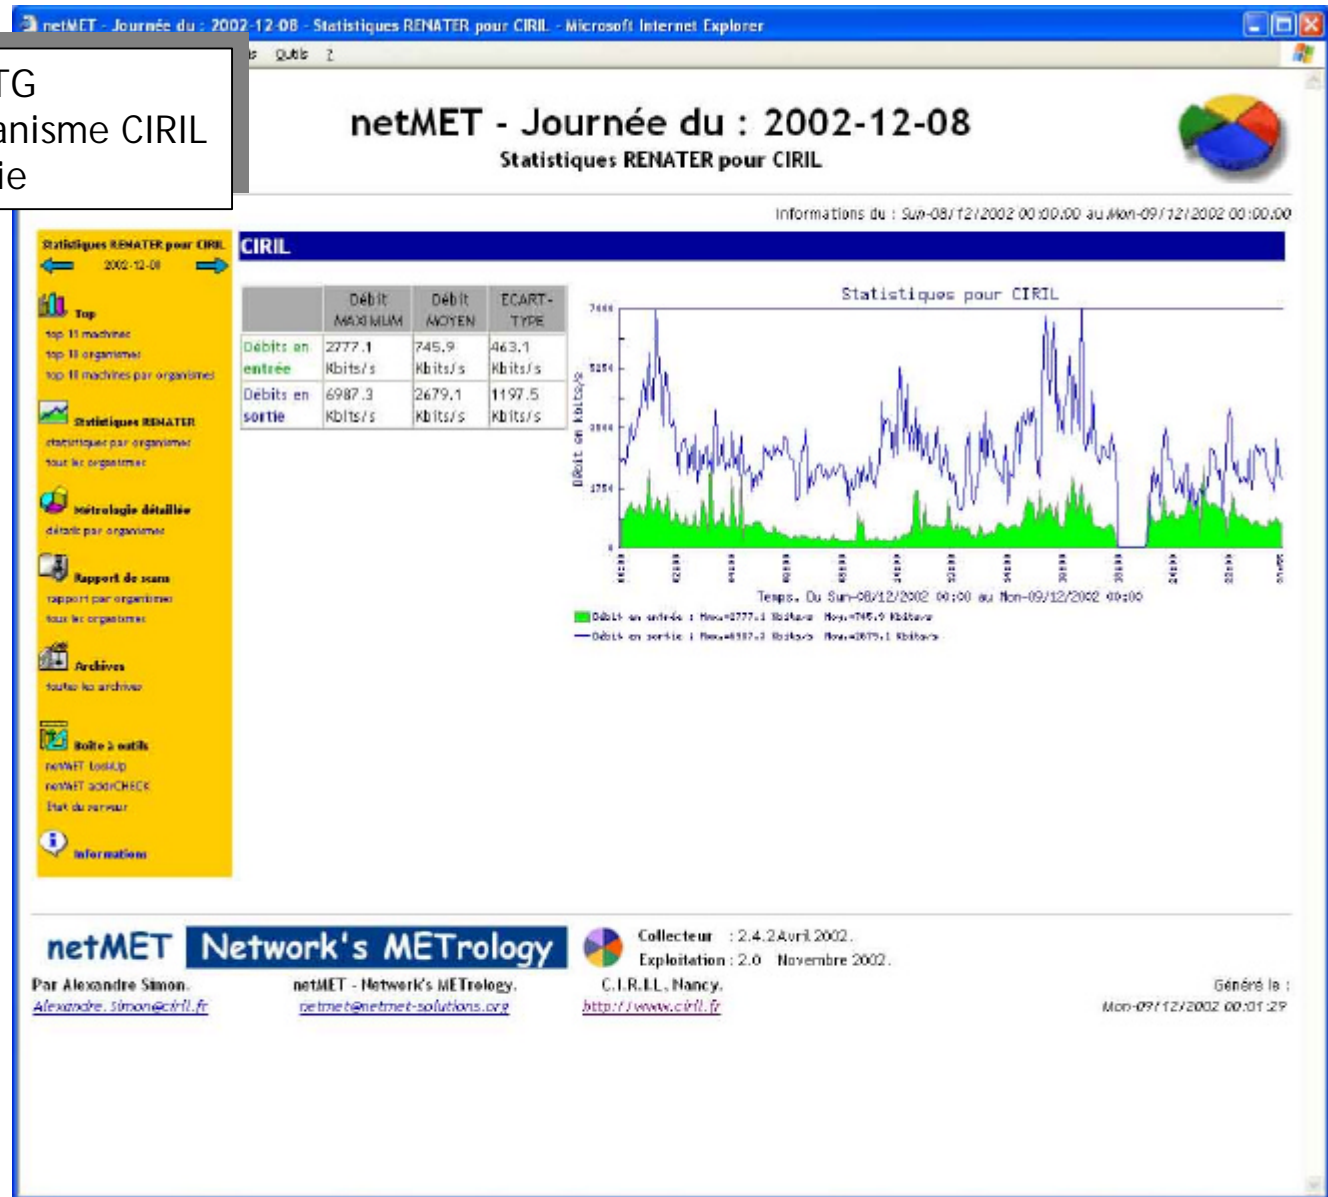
netMET - Journée du : 2002-12-08 - Statistiques RENATER pour CIRIL - Microsoft Internet Explorer

TG
anisme CIRIL
ie

s Outils ?

netMET - Journée du : 2002-12-08
Statistiques RENATER pour CIRIL

Informations du : Sun-08/12/2002 00:00:00 au Mon-09/12/2002 00:00:00

Statistiques RENATER pour CIRIL
2002-12-08

Top
top 10 machines
top 10 organismes
top 10 machines par organismes

Statistiques RENATER
statistiques par organismes
tous les organismes

Métrologie détaillée
détails par organismes

Rapport de scans
rapport par organismes
tous les organismes

Archives
toutes les archives

Boite à outils
netMET lookUp
netMET addrCHECK
Etat du serveur

Informations

CIRIL

| | Débit MAXIMUM | Débit MOYEN | ECART-TYPE |
|---|---|---|---|
| Débits en entrée | 2777.1 Kbits/s | 745.9 Kbits/s | 463.1 Kbits/s |
| Débits en sortie | 6987.3 Kbits/s | 2679.1 Kbits/s | 1197.5 Kbits/s |

Statistiques pour CIRIL
Débit en kbits/s
Temps. Du Sun-08/12/2002 00:00 au Mon-09/12/2002 00:00
Débit en entrée : Max=2777.1 Kbits/s Moy=745.9 Kbits/s
Débit en sortie : Max=6987.3 Kbits/s Moy=2679.1 Kbits/s

netMET Network's METrology
Collecteur : 2.4.2 Avril 2002.
Exploitation : 2.0 Novembre 2002.

Par Alexandre Simon.
Alexandre.Simon@ciril.fr
netMET - Network's METrology.
netmet@netmet-solutions.org
C.I.R.I.L., Nancy.
http://www.ciril.fr
Généré le :
Mon-09/12/2002 00:01:29